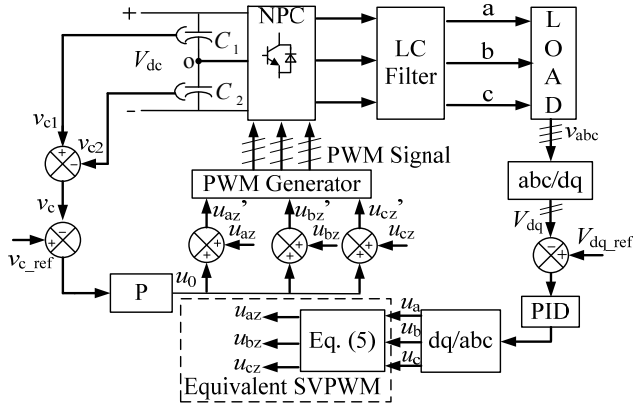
+
NPC
LC Filter
a
b
c
L O A D
$V_{dc}$
$C_1$
o
$C_2$
-
$v_{c1}$
$v_{c2}$
+
-
PWM Signal
PWM Generator
$v_{abc}$
abc/dq
$V_{dq}$
$V_{dq\_ref}$
$v_c$
-
+
$v_{c\_ref}$
$u_{az}'$
$u_{bz}'$
$u_{cz}'$
$u_{az}$
$u_{bz}$
$u_{cz}$
P
$u_0$
PID
$u_{az}$
$u_{bz}$
$u_{cz}$
Eq. (5)
$u_a$
$u_b$
$u_c$
dq/abc
Equivalent SVPWM